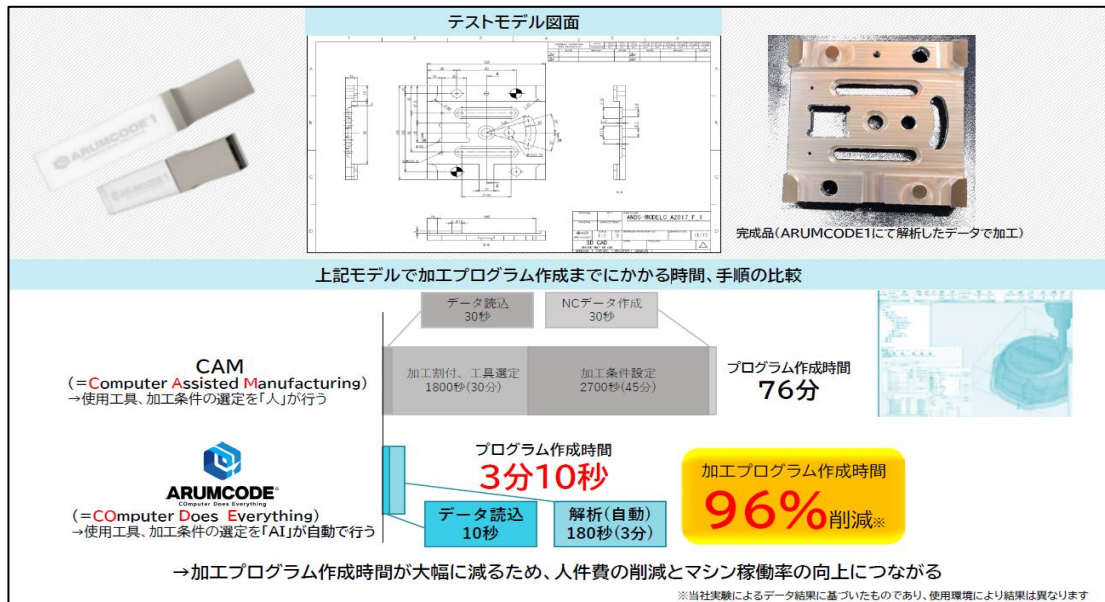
テストモデル図面

ARUMCODE1

ANDS-MODELO_A2017_F_I

3D CAD

完成品(ARUMCODE1にて解析したデータで加工)

上記モデルで加工プログラム作成までにかかる時間、手順の比較

データ読込
30秒

NCデータ作成
30秒

CAM
(=Computer Assisted Manufacturing)
→使用工具、加工条件の選定を「人」が行う

加工割付、工具選定
1800秒(30分)

加工条件設定
2700秒(45分)

プログラム作成時間
76分

ARUMCODE
COmputer Does Everything
(=COmputer Does Everything)
→使用工具、加工条件の選定を「AI」が自動で行う

プログラム作成時間
3分10秒

データ読込
10秒

解析(自動)
180秒(3分)

加工プログラム作成時間
96%削減※

→加工プログラム作成時間が大幅に減るため、人件費の削減とマシン稼働率の向上につながる

※当社実験によるデータ結果に基づいたものであり、使用環境により結果は異なります